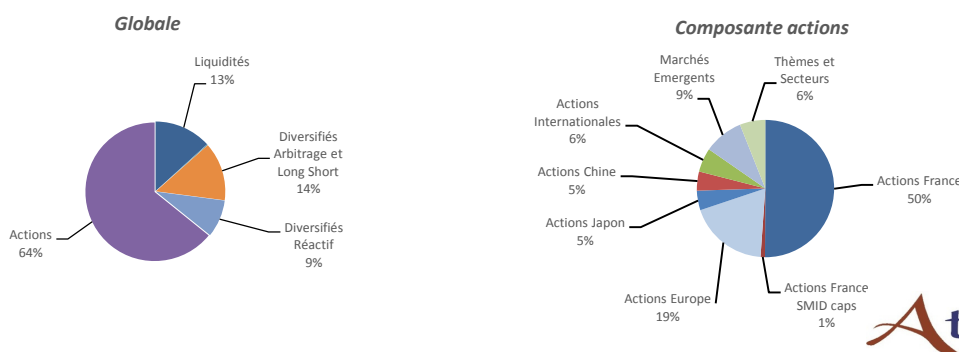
Globale

Liquidités
13%

Diversifiés
Arbitrage et
Long Short
14%

Diversifiés
Réactif
9%

Actions
64%

Composante actions

Marchés
Emergents
9%

Thèmes et
Secteurs
6%

Actions
Internationales
6%

Actions Chine
5%

Actions Japon
5%

Actions France
50%

Actions Europe
19%

Actions France
SMID caps
1%